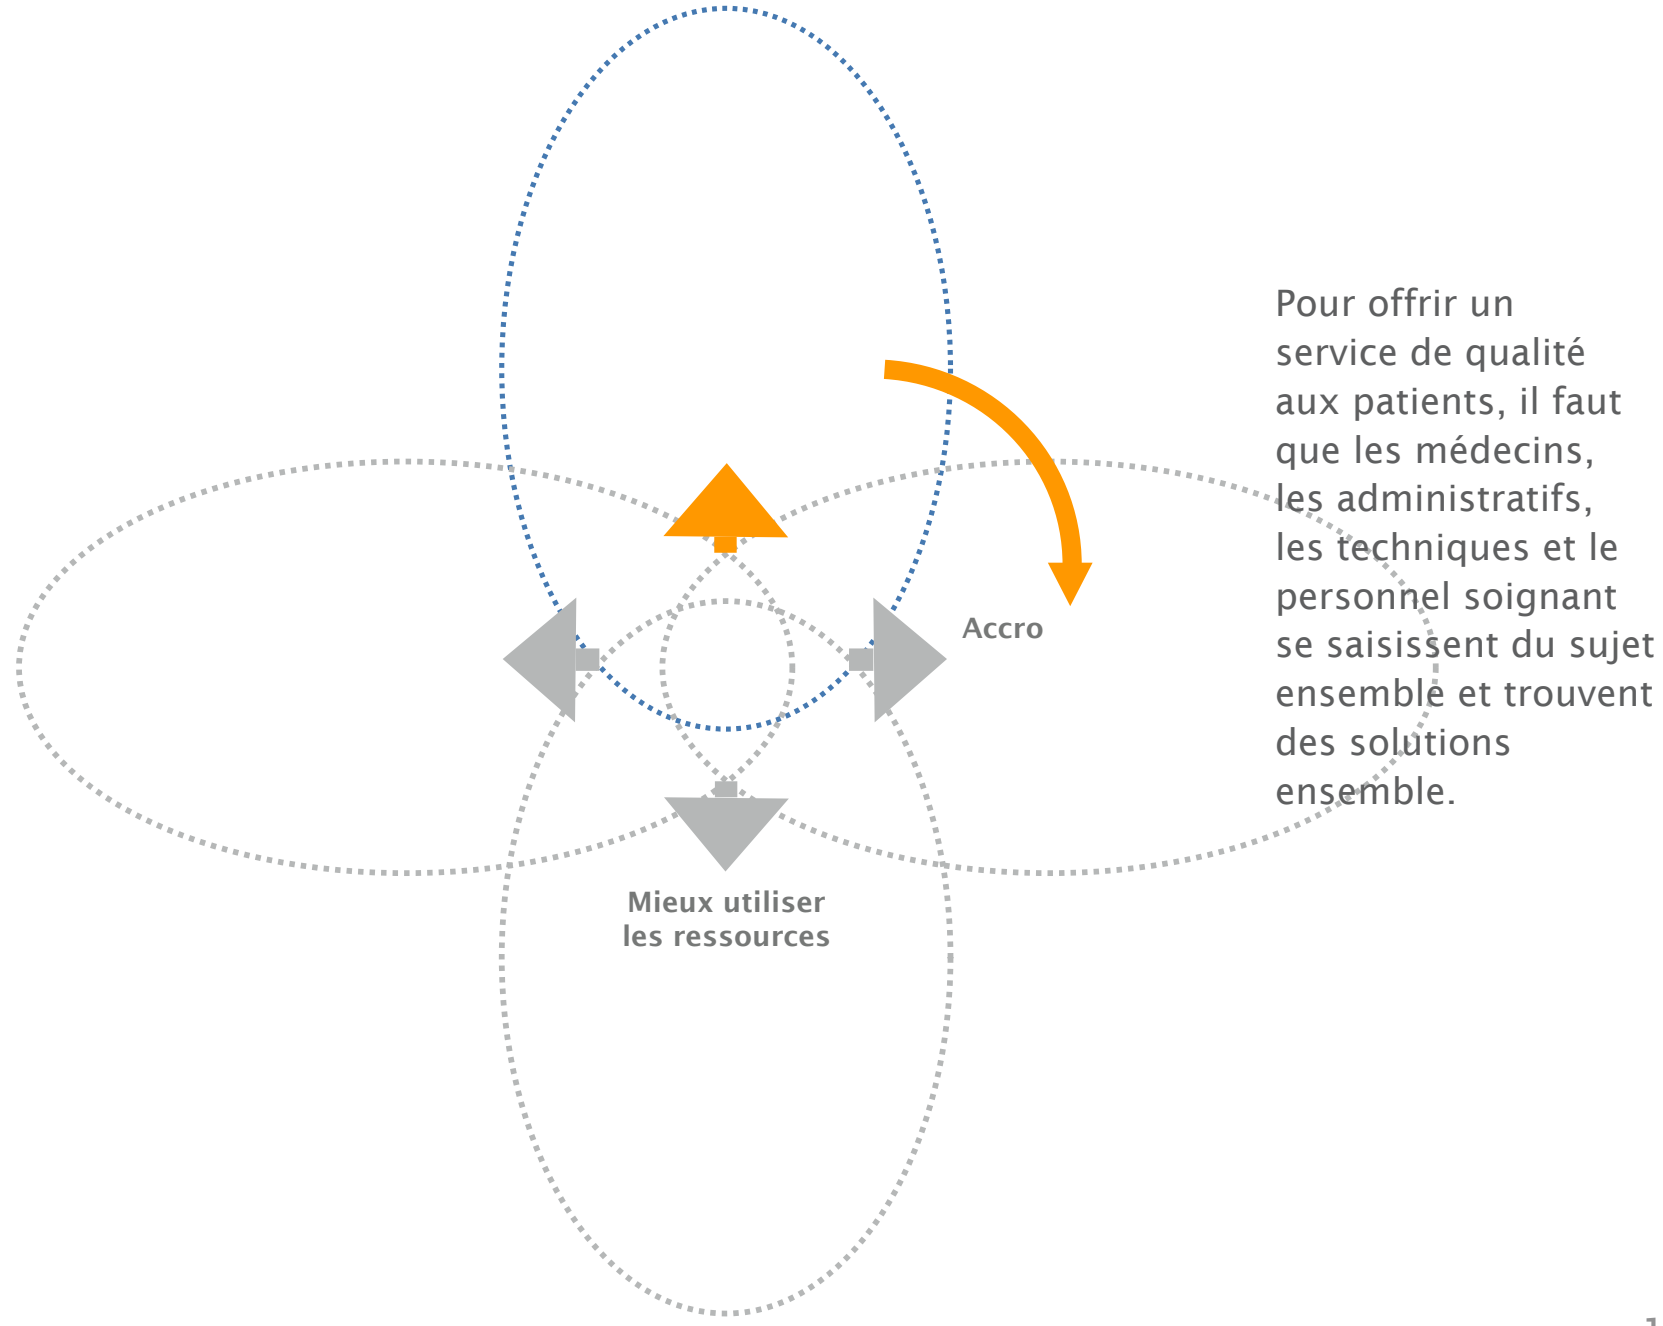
Pour offrir un service de qualité aux patients, il faut que les médecins, les administratifs, les techniques et le personnel soignant se saisissent du sujet ensemble et trouvent des solutions ensemble.

Accro

Mieux utiliser les ressources

1